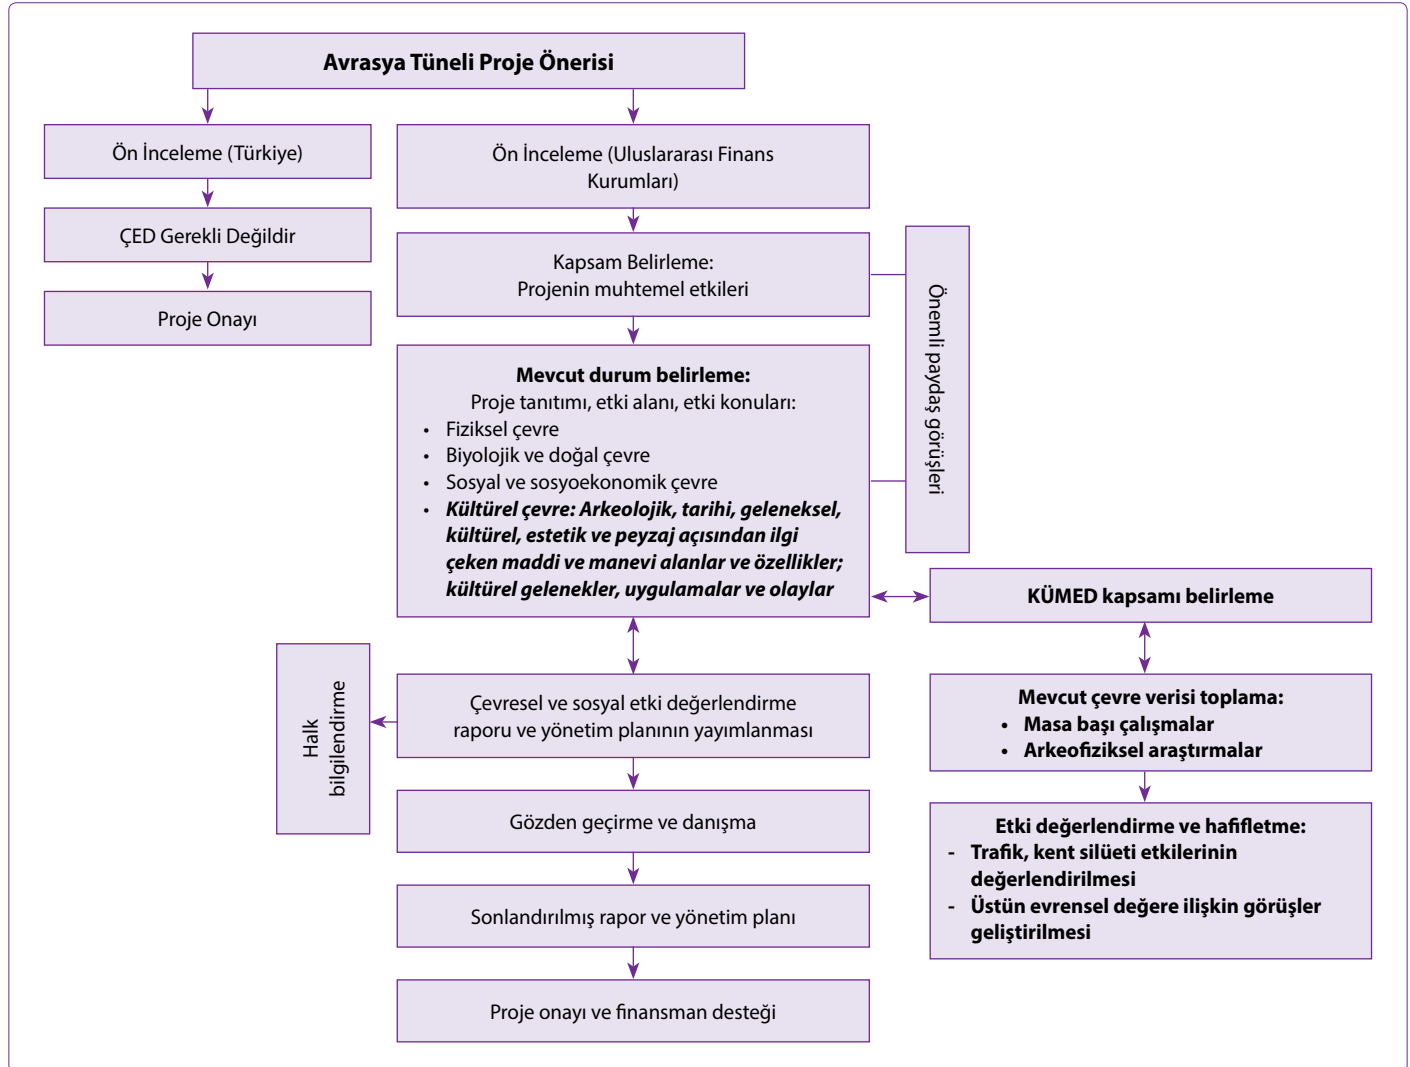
**Avrasya Tüneli Proje Önerisi**

Ön İnceleme (Türkiye)

ÇED Gerekli Değildir

Proje Onayı

Ön İnceleme (Uluslararası Finans Kurumları)

Kapsam Belirleme:
Projenin muhtemel etkileri

Önemli paydaş görüşleri

**Mevcut durum belirleme:**
Proje tanıtımı, etki alanı, etki konuları:
- Fiziksel çevre
- Biyolojik ve doğal çevre
- Sosyal ve sosyoekonomik çevre
- ***Kültürel çevre: Arkeolojik, tarihi, geleneksel, kültürel, estetik ve peyzaj açısından ilgi çeken maddi ve manevi alanlar ve özellikler; kültürel gelenekler, uygulamalar ve olaylar***

**KÜMED kapsamı belirleme**

**Mevcut çevre verisi toplama:**
- **Masa başı çalışmalar**
- **Arkeofiziksel araştırmalar**

**Etki değerlendirme ve hafifletme:**
- **Trafik, kent silüeti etkilerinin değerlendirilmesi**
- **Üstün evrensel değere ilişkin görüşler geliştirilmesi**

Halk bilgilendirme

Çevresel ve sosyal etki değerlendirme raporu ve yönetim planının yayımlanması

Gözden geçirme ve danışma

Sonlandırılmış rapor ve yönetim planı

Proje onayı ve finansman desteği